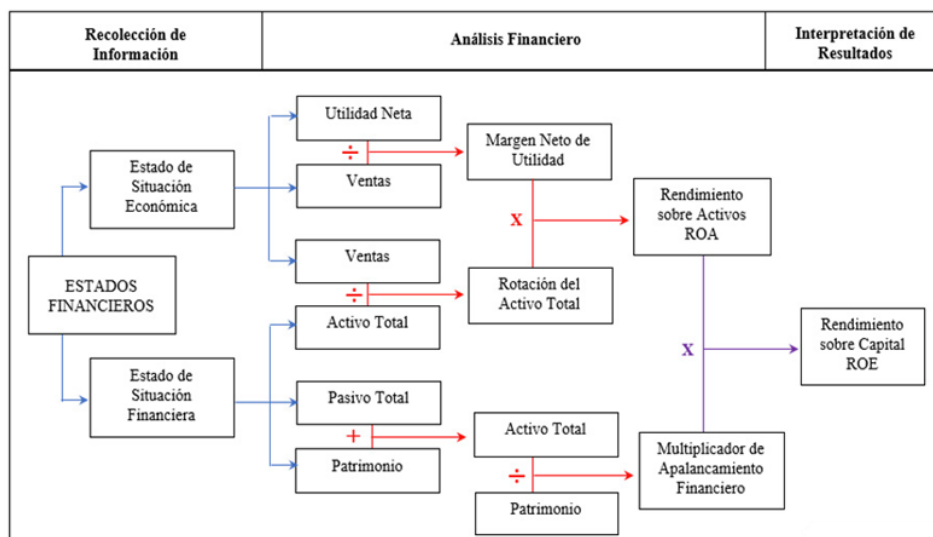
| Recolección de Información | Análisis Financiero | Interpretación de Resultados |
|---|---|---|

ESTADOS FINANCIEROS

Estado de Situación Económica

Estado de Situación Financiera

Utilidad Neta

÷

Ventas

Ventas

÷

Activo Total

Pasivo Total

+

Patrimonio

Margen Neto de Utilidad

X

Rotación del Activo Total

Activo Total

÷

Patrimonio

Rendimiento sobre Activos ROA

X

Multiplicador de Apalancamiento Financiero

Rendimiento sobre Capital ROE